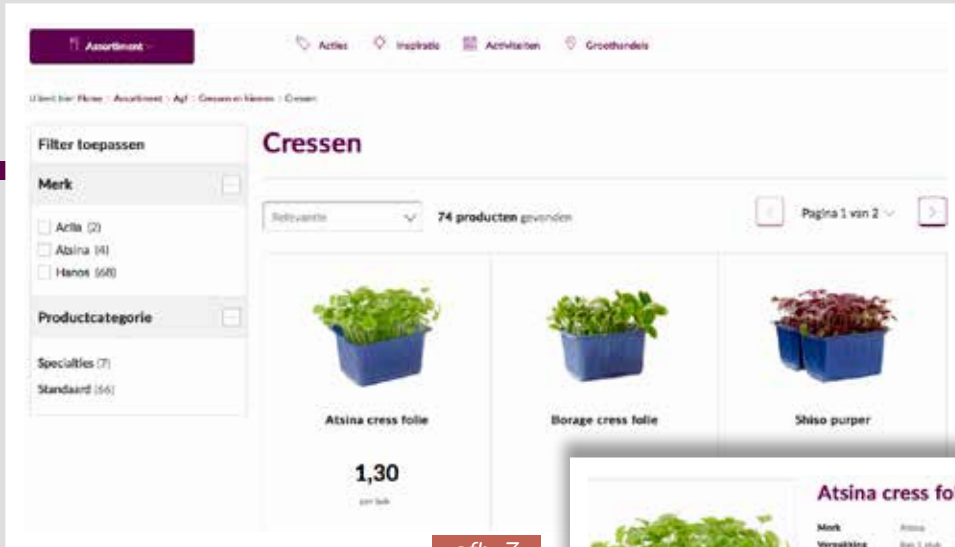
Assortiment

Acties Inspiratie Activiteiten Groothandels

U bent hier: Home > Assortiment > Agf > Cressen en kiemen > Cressen

Filter toepassen

Merk

Acila (2)
Atsina (4)
Hanos (68)

Productcategorie

Specialties (7)
Standaard (66)

Cressen

Relevantie

74 producten gevonden

Pagina 1 van 2

Atsina cress folie

1,30

per bak

Borage cress folie

Shiso purper

Atsina cress fo

Merk Atsina
Verpakking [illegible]

afb. 7